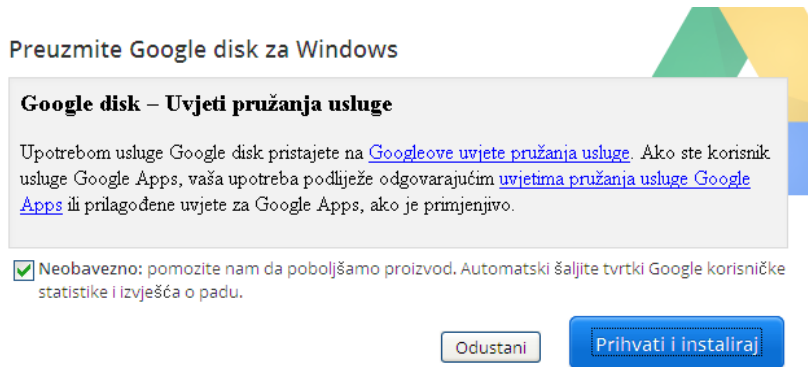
Preuzmite Google disk za Windows

Google disk – Uvjeti pružanja usluge

Upotrebom usluge Google disk pristajete na Googleove uvjete pružanja usluge. Ako ste korisnik usluge Google Apps, vaša upotreba podliježe odgovarajućim uvjetima pružanja usluge Google Apps ili prilagođene uvjete za Google Apps, ako je primjenjivo.

Neobavezno: pomozite nam da poboljšamo proizvod. Automatski šaljite tvrtki Google korisničke statistike i izvješća o padu.

Odustani

Prihvati i instaliraj